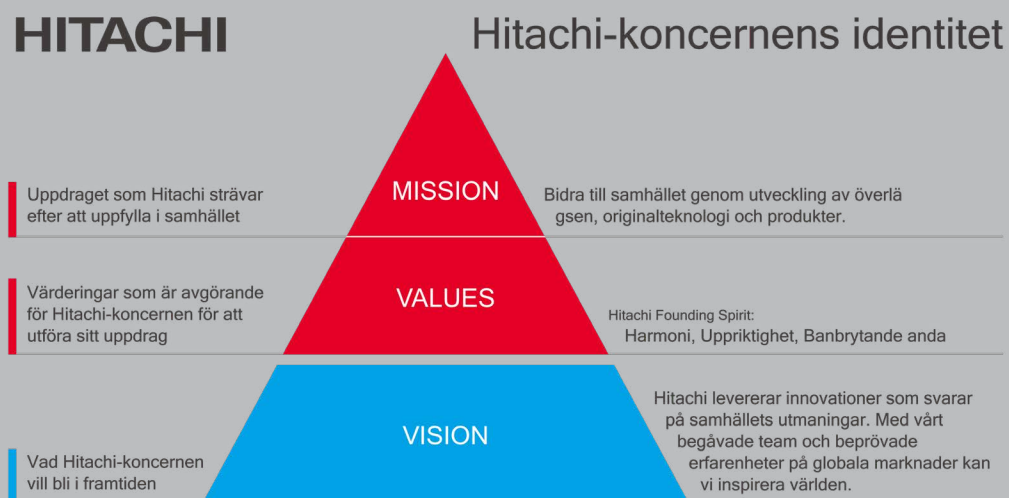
HITACHI

Hitachi-koncernens identitet

Uppdraget som Hitachi strävar efter att uppfylla i samhället

MISSION

Bidra till samhället genom utveckling av överlägsen, originalteknologi och produkter.

Värderingar som är avgörande för Hitachi-koncernen för att utföra sitt uppdrag

VALUES

Hitachi Founding Spirit:
Harmoni, Uppriktighet, Banbrytande anda

VISION

Hitachi levererar innovationer som svarar på samhällets utmaningar. Med vårt begåvade team och beprövade erfarenheter på globala marknader kan vi inspirera världen.

Vad Hitachi-koncernen vill bli i framtiden